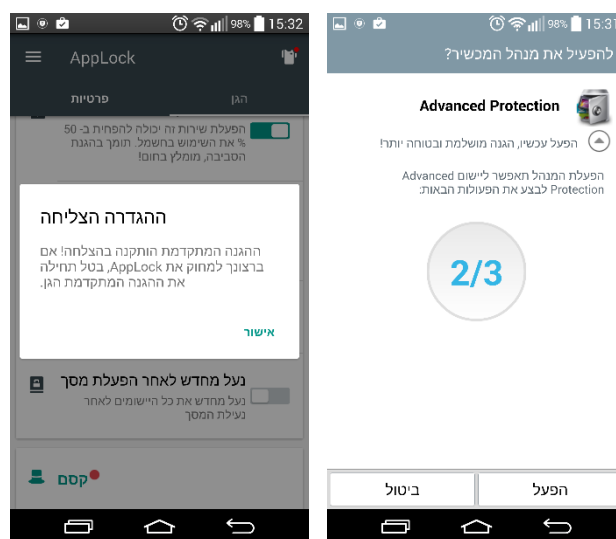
98% 15:32

AppLock

פרטיות

הגן

הפעלת שירות זה יכולה להפחית ב- 50 % את השימוש בחשמל. תומך בהגנת הסביבה, מומלץ בחום!

ההגדרה הצליחה

ההגנה המתקדמת הותקנה בהצלחה! אם ברצונך למחוק את AppLock, בטל תחילה את ההגנה המתקדמת הגן.

אישור

נעל מחדש לאחר הפעלת מסך

נעל מחדש את כל היישומים לאחר נעילת המסך

קסם

98% 15:31

להפעיל את מנהל המכשיר?

Advanced Protection

הפעל עכשיו, הגנה מושלמת ובטוחה יותר!

הפעלת המנהל תאפשר ליישום Advanced Protection לבצע את הפעולות הבאות:

2/3

ביטול

הפעל